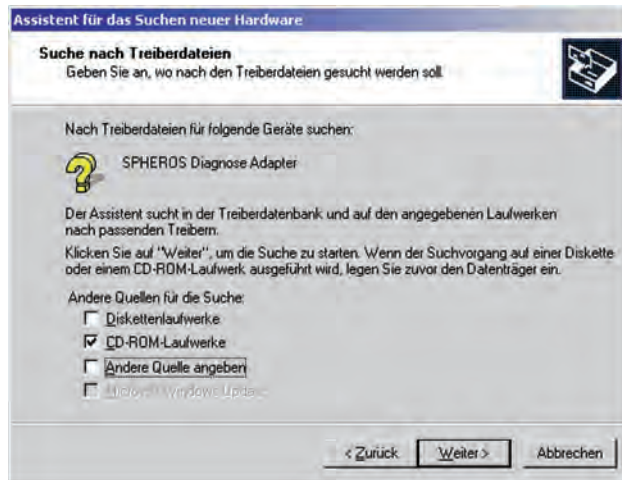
Assistent für das Suchen neuer Hardware

Suche nach Treiberdateien
Geben Sie an, wo nach den Treiberdateien gesucht werden soll.

Nach Treiberdateien für folgende Geräte suchen:

SPHEROS Diagnose Adapter

Der Assistent sucht in der Treiberdatenbank und auf den angegebenen Laufwerken nach passenden Treibern.

Klicken Sie auf "Weiter", um die Suche zu starten. Wenn der Suchvorgang auf einer Diskette oder einem CD-ROM-Laufwerk ausgeführt wird, legen Sie zuvor den Datenträger ein.

Andere Quellen für die Suche:
Diskettenlaufwerke
CD-ROM-Laufwerke
Andere Quelle angeben
Microsoft Windows Update

< Zurück
Weiter >
Abbrechen